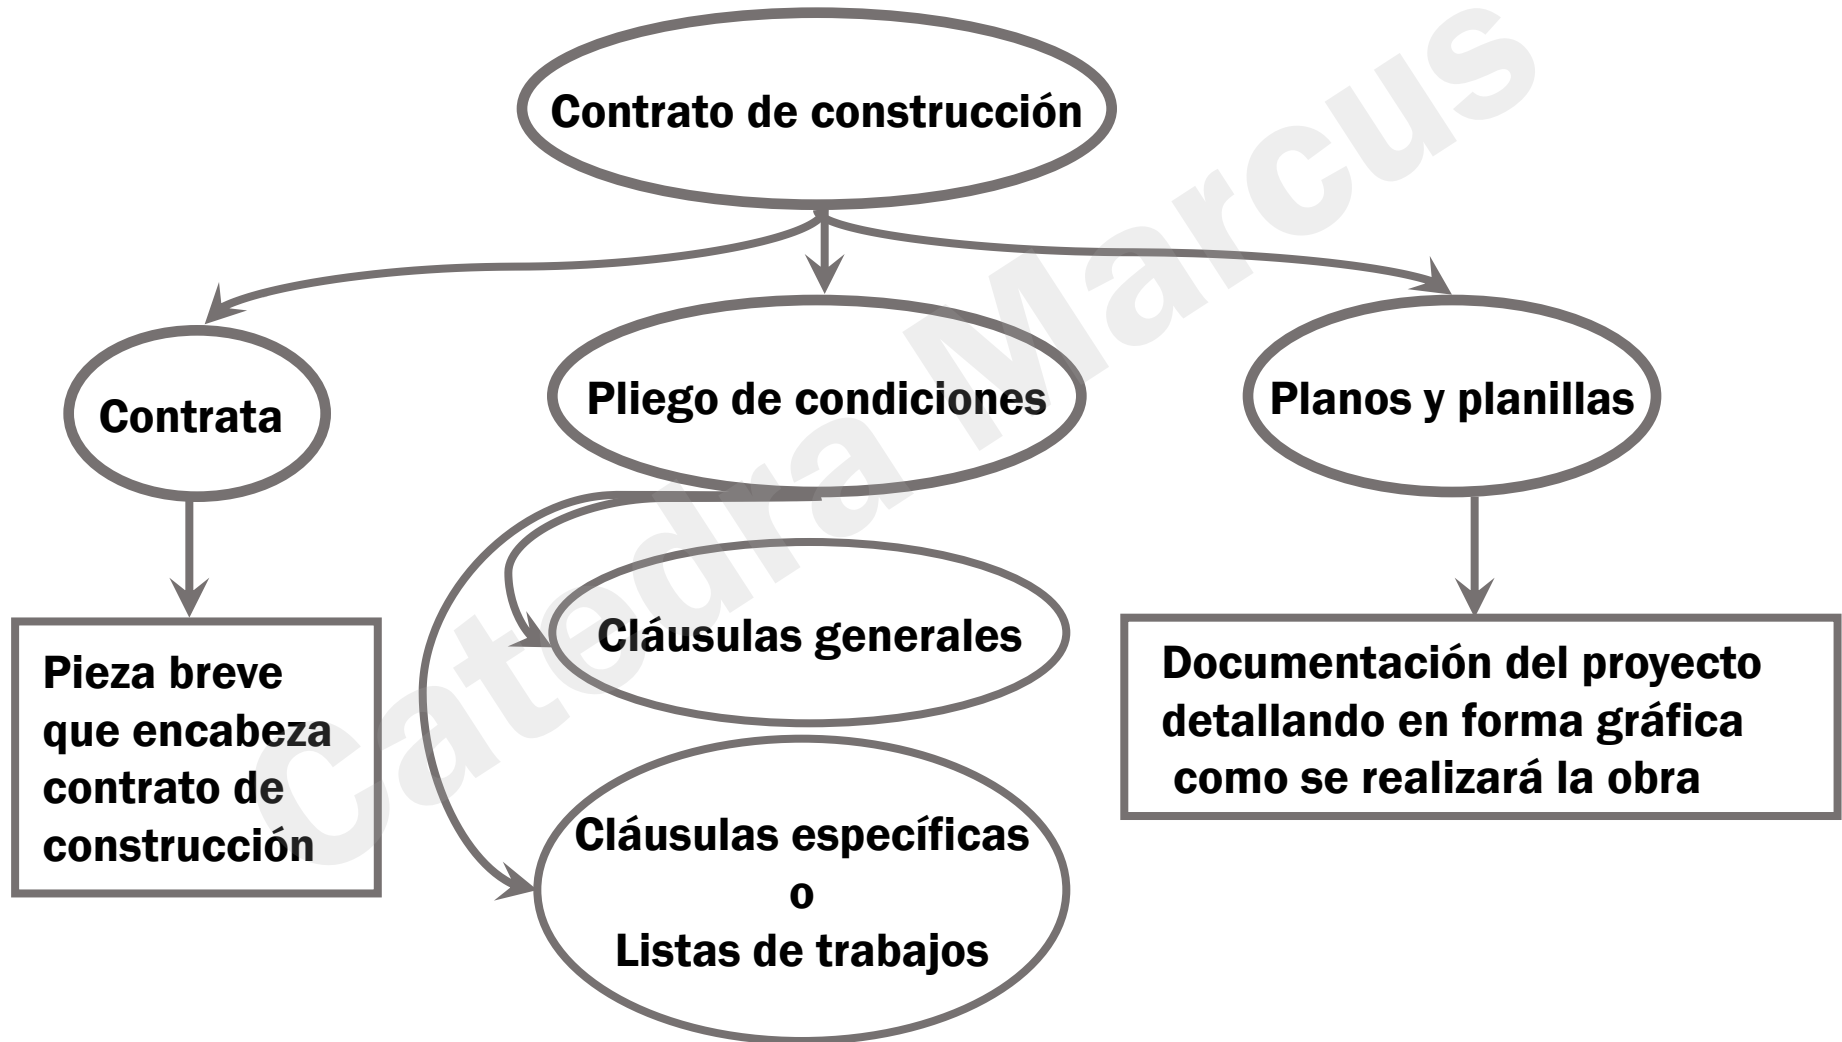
Contrato de construcción

Contrata

Pliego de condiciones

Planos y planillas

Pieza breve que encabeza contrato de construcción

Cláusulas generales

Cláusulas específicas
o
Listas de trabajos

Documentación del proyecto detallando en forma gráfica como se realizará la obra

Catedra Marcus